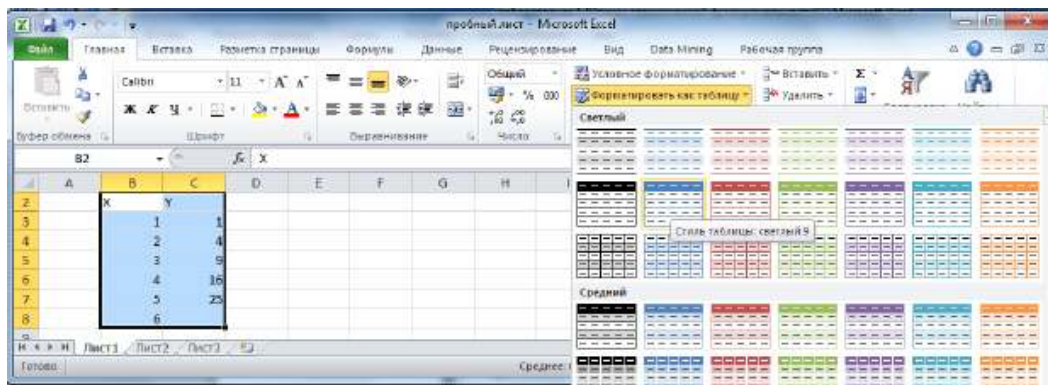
пробный лист - Microsoft Excel

Файл Главная Вставка Разметка страницы Формулы Данные Рецензирование Вид Data Mining Рабочая группа

Вставить Calibri 11 Общий Условное форматирование Вставить Удалить
Ж К Ч % 000 Форматировать как таблицу
Буфер обмена Шрифт Выравнивание Число

B2 $f_x$ X

| | A | B | C | D | E | F | G | H |
|---|---|---|---|---|---|---|---|---|
| 2 | | X | Y | | | | | |
| 3 | | 1 | 1 | | | | | |
| 4 | | 2 | 4 | | | | | |
| 5 | | 3 | 9 | | | | | |
| 6 | | 4 | 16 | | | | | |
| 7 | | 5 | 25 | | | | | |
| 8 | | 6 | | | | | | |

Светлый
Стиль таблицы: светлый 9
Средний

Лист1 Лист2 Лист3
Готово Среднее: